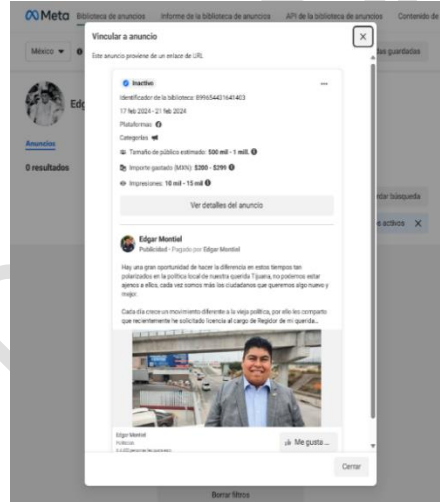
Meta Biblioteca de anuncios Informe de la biblioteca de anuncios API de la biblioteca de anuncios Contenido de

México ▾

Edg

Anuncios

0 resultados

das guardadas

dar búsqueda

e activos ✕

Vincular a anuncio

Este anuncio proviene de un enlace de URL

Inactivo

Identificador de la biblioteca: 899654431641403

17 feb 2024 - 21 feb 2024

Plataformas:

Categorías:

Tamaño de público estimado: 500 mil - 1 mill.

Importe gastado (MXN): $200 - $299

Impresiones: 10 mil - 15 mil

Ver detalles del anuncio

Edgar Montiel

Publicidad · Pagado por Edgar Montiel

Hay una gran oportunidad de hacer la diferencia en estos tiempos tan polarizados en la política local de nuestra querida Tijuana, no podemos estar ajenos a ellos, cada vez somos más los ciudadanos que queremos algo nuevo y mejor.

Cada día crece un movimiento diferente a la vieja política, por ello les comparto que recientemente he solicitado licencia al cargo de Regidor de mi querida...

Edgar Montiel

Políticos

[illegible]

Me gusta ...

Cerrar

Borrar filtros